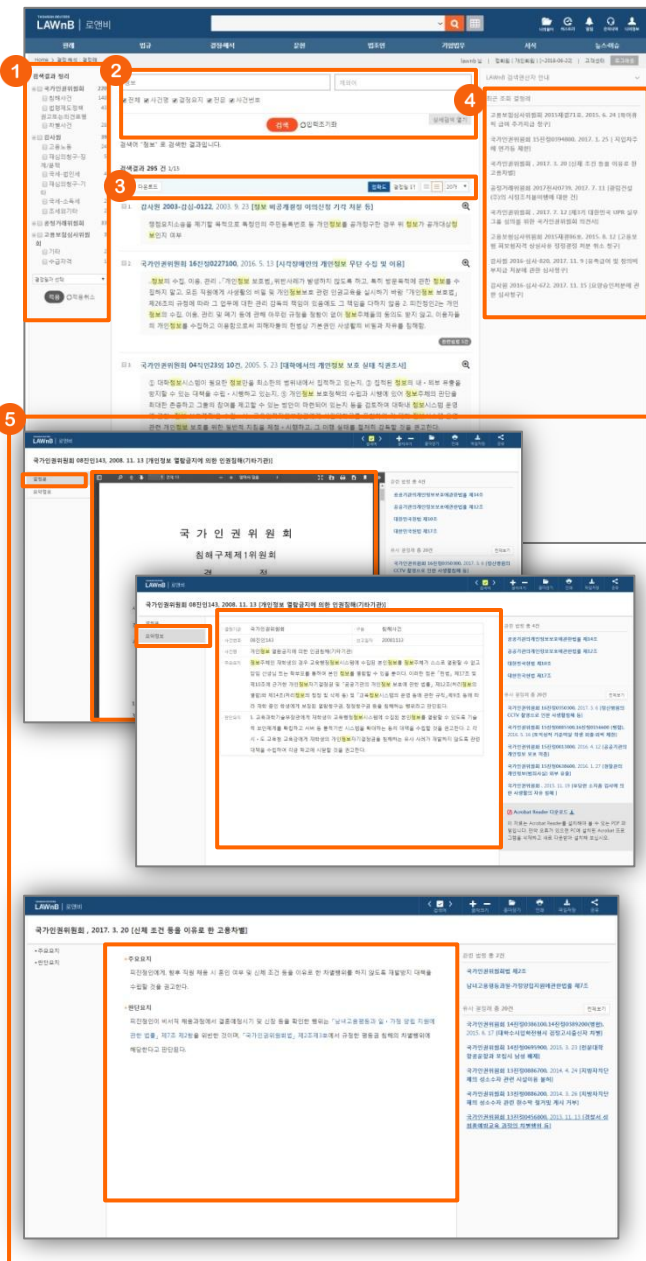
LAWnB | 로앤비

판례 법령 결정례·해석 문헌 법률서식 기업법무 서식 뉴스·매거진

1 2 3 4 5

검색결과 정리

국가인권위원회

검색

검색어 "정보" 로 검색한 결과입니다.

검색결과 295 건

1. 감사원 2003-감심-0122, 2003. 9. 23 [정보 비공개결정 이의신청 기각 처분 등]

2. 국가인권위원회 16진정0227100, 2016. 5. 13 [사직장에서의 개인정보 무단 수집 및 이용]

3. 국가인권위원회 04직인23의 10건, 2005. 5. 23 [대학에서의 개인정보 보호 실태 직권조사]

국가인권위원회 08진인143, 2008. 11. 13 [개인정보 열람금지에 의한 인권침해(기타기관)]

국 가 인 권 위 원 회

침해구제제1위원회

국가인권위원회 08진인143, 2008. 11. 13 [개인정보 열람금지에 의한 인권침해(기타기관)]

국가인권위원회, 2017. 3. 20 [신체 조건 등을 이유로 한 고용차별]

주요요지

판단요지

국가인권위원회법 제2조

남녀고용평등과일·가정양립지원에관한법률 제2조